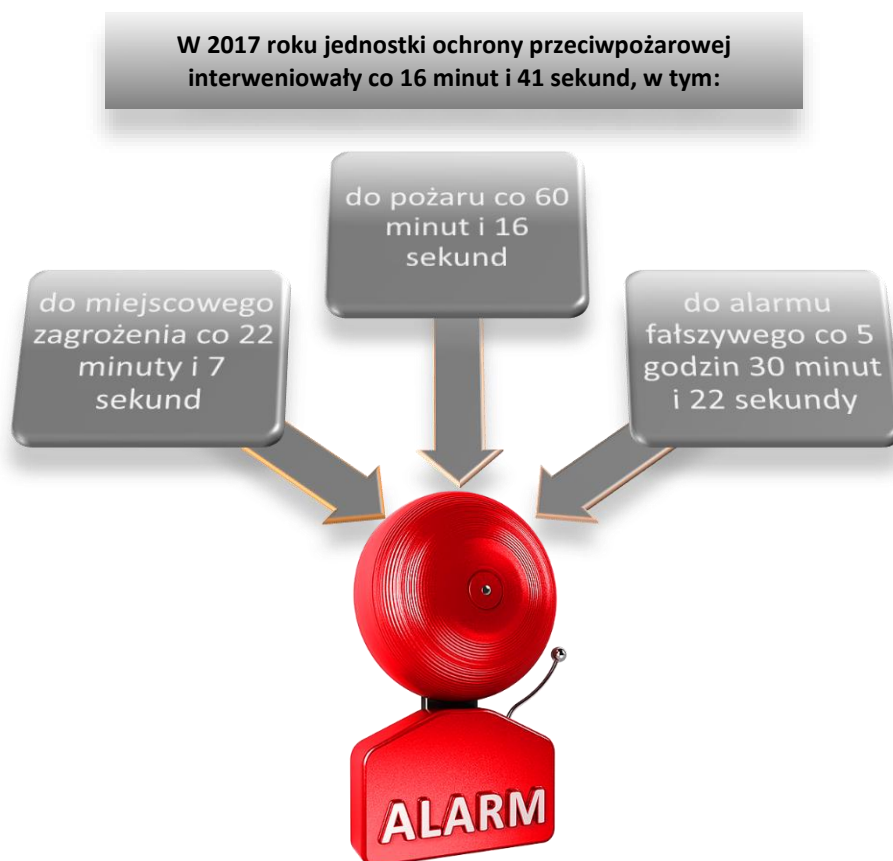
W 2017 roku jednostki ochrony przeciwpożarowej interweniowały co 16 minut i 41 sekund, w tym:

do miejscowego zagrożenia co 22 minuty i 7 sekund

do pożaru co 60 minut i 16 sekund

do alarmu fałszywego co 5 godzin 30 minut i 22 sekundy

ALARM